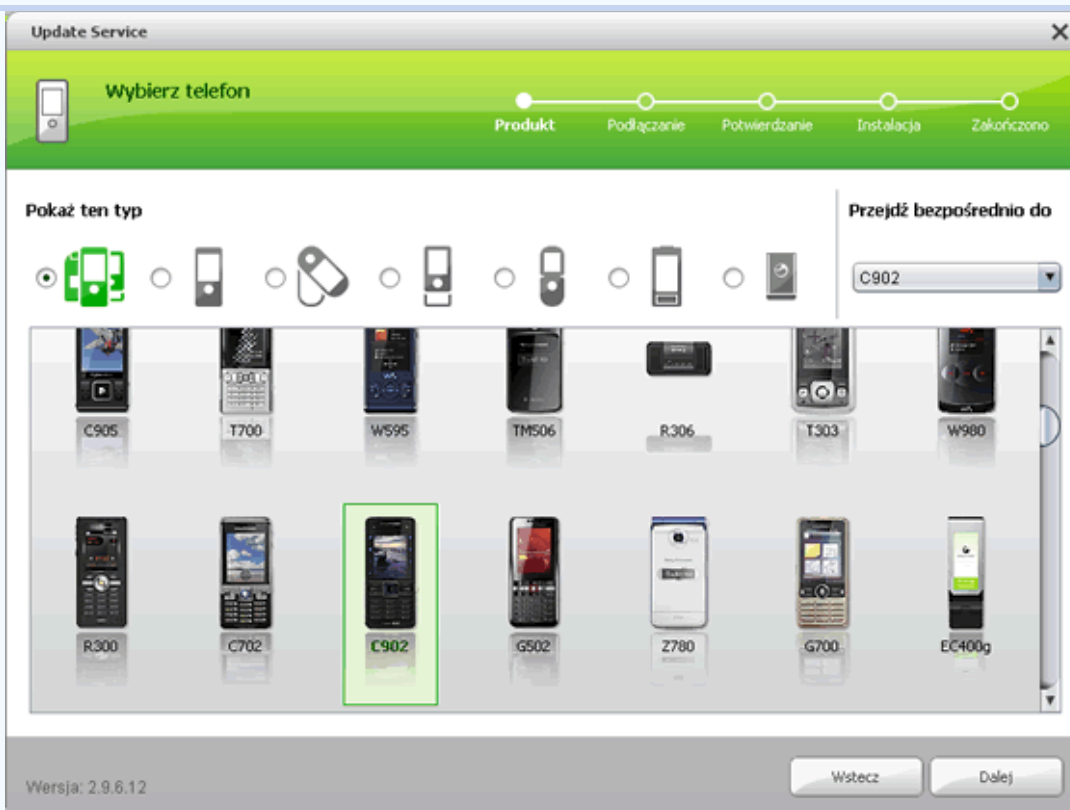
Update Service

Wybierz telefon

Produkt
Podłączanie
Potwierdzanie
Instalacja
Zakończono

Pokaż ten typ

Przejdź bezpośrednio do

C902

C905
T700
W595
TM506
R306
T303
W980

R300
C702
C902
G502
Z780
G700
EC400g

Wersja: 2.9.6.12

Wstecz
Dalej